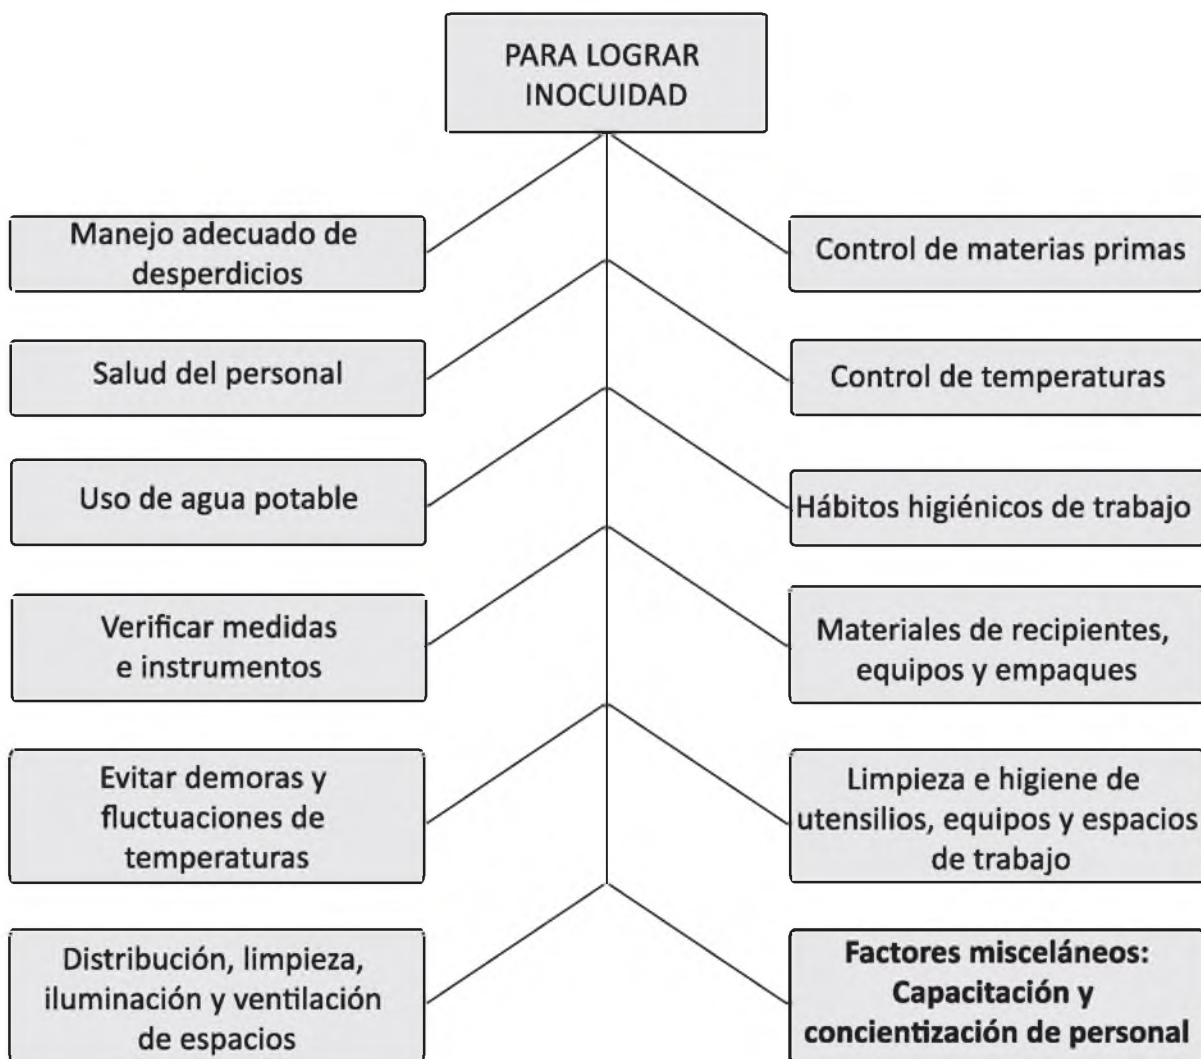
PARA LOGRAR INOCUIDAD

Manejo adecuado de desperdicios

Control de materias primas

Salud del personal

Control de temperaturas

Uso de agua potable

Hábitos higiénicos de trabajo

Verificar medidas e instrumentos

Materiales de recipientes, equipos y empaques

Evitar demoras y fluctuaciones de temperaturas

Limpieza e higiene de utensilios, equipos y espacios de trabajo

Distribución, limpieza, iluminación y ventilación de espacios

**Factores misceláneos: Capacitación y concientización de personal**